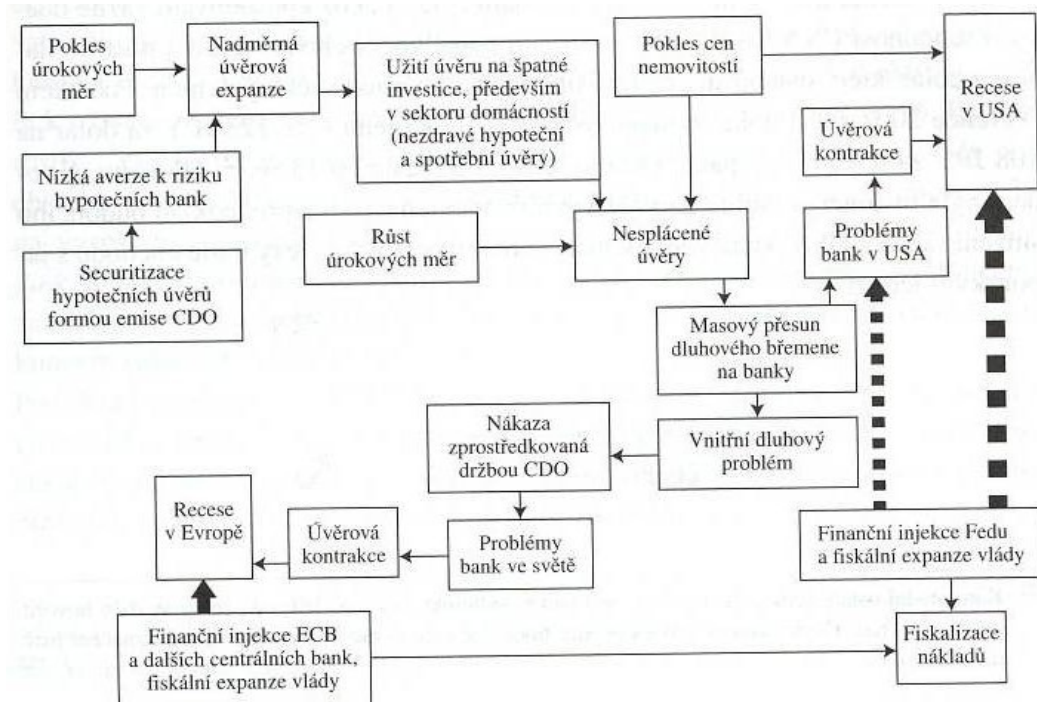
Pokles úrokových měr

Nadměrná úvěrová expanze

Užití úvěru na špatné investice, především v sektoru domácností (nezdravé hypoteční a spotřební úvěry)

Pokles cen nemovitostí

Recese v USA

Úvěrová kontrakce

Nízká averze k riziku hypotečních bank

Securitizace hypotečních úvěrů formou emise CDO

Růst úrokových měr

Nesplácené úvěry

Problémy bank v USA

Masový přesun dluhového břemene na banky

Nákaza zprostředkovaná držbou CDO

Vnitřní dluhový problém

Recese v Evropě

Úvěrová kontrakce

Problémy bank ve světě

Finanční injekce Fedu a fiskální expanze vlády

Finanční injekce ECB a dalších centrálních bank, fiskální expanze vlády

Fiskalizace nákladů